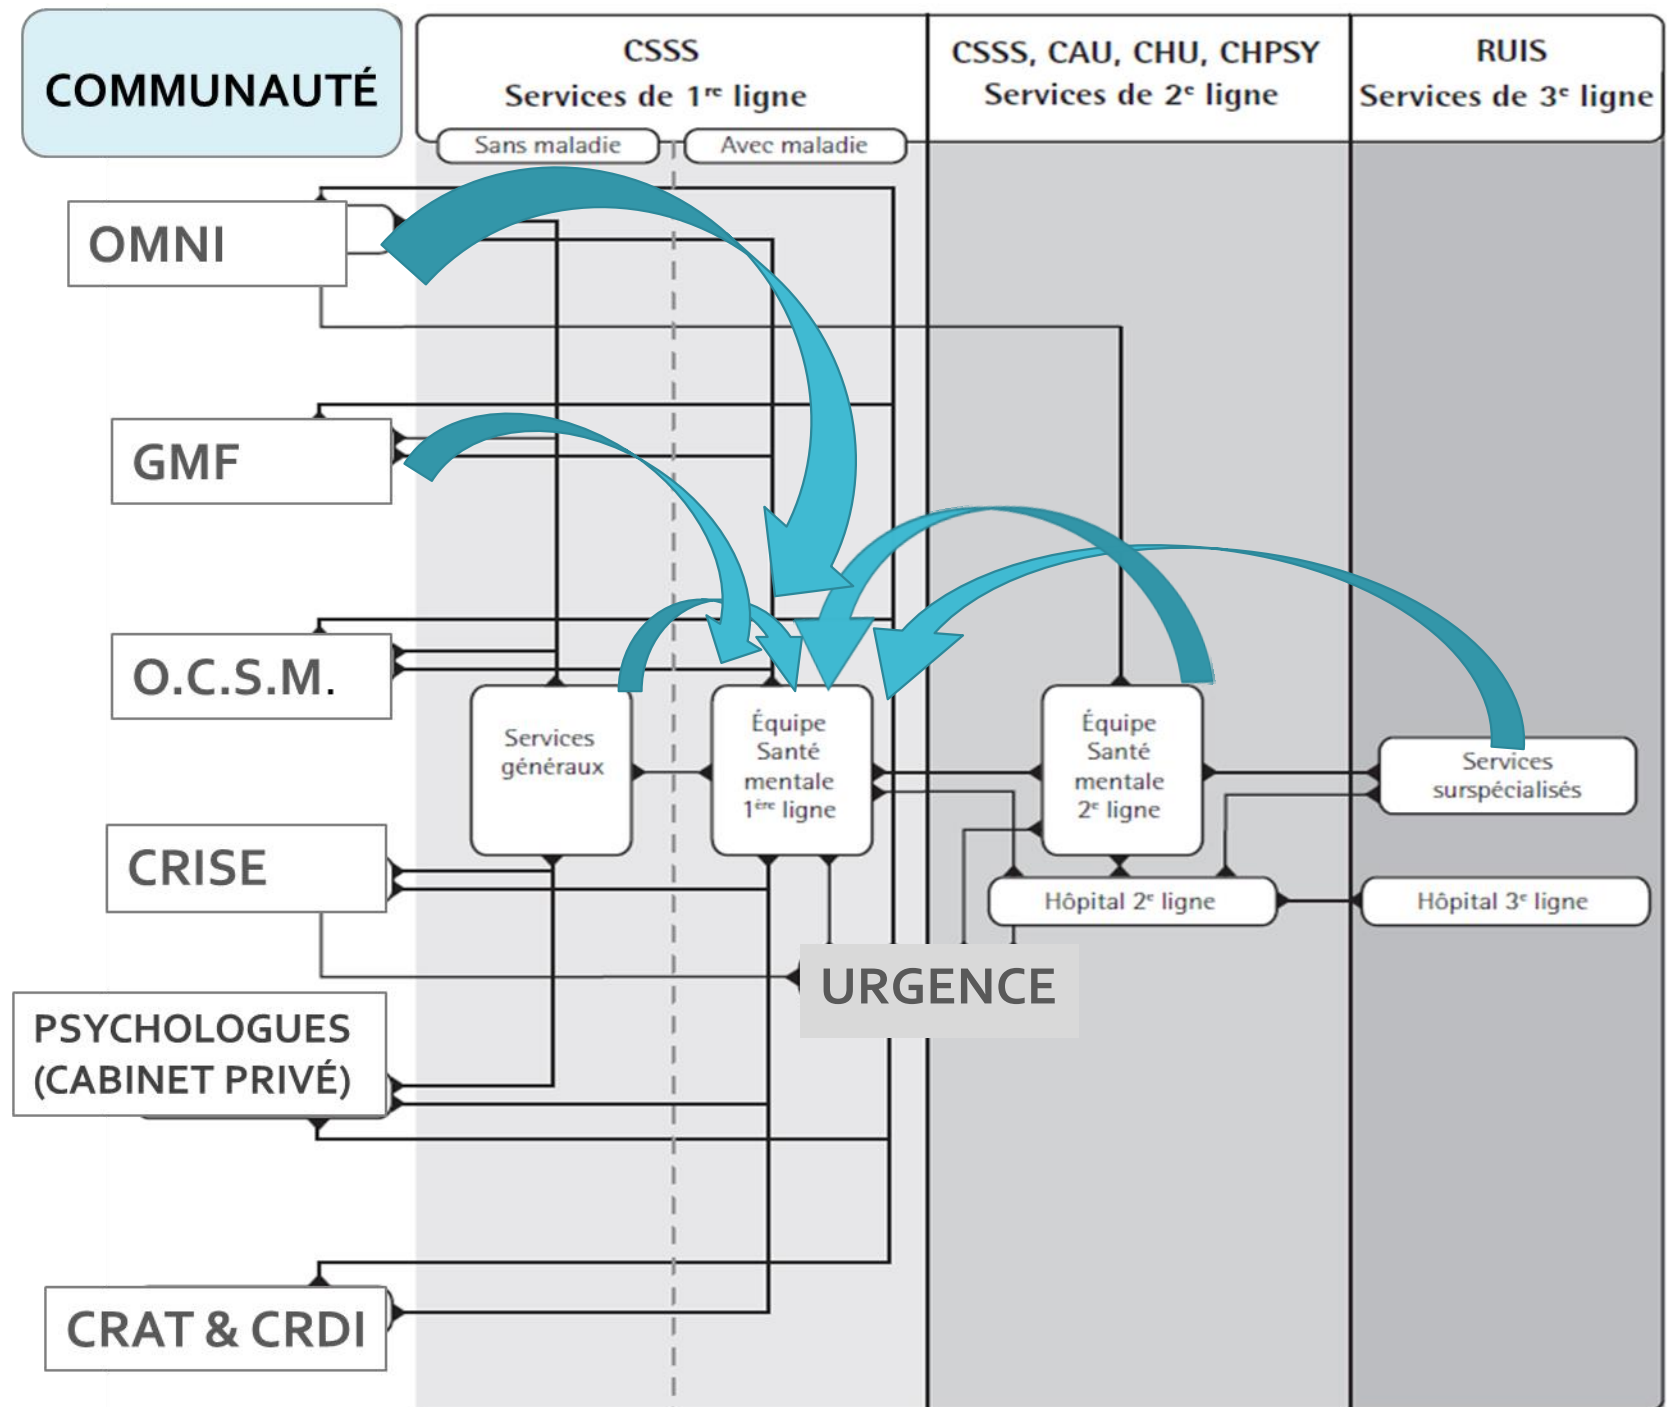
COMMUNAUTÉ

CSSS
Services de 1re ligne

Sans maladie
Avec maladie

CSSS, CAU, CHU, CHPSY
Services de 2e ligne

RUIS
Services de 3e ligne

OMNI

GMF

O.C.S.M.

Services généraux

Équipe Santé mentale 1ère ligne

Équipe Santé mentale 2e ligne

Services surspécialisés

CRISE

Hôpital 2e ligne

Hôpital 3e ligne

URGENCE

PSYCHOLOGUES (CABINET PRIVÉ)

CRAT & CRDI